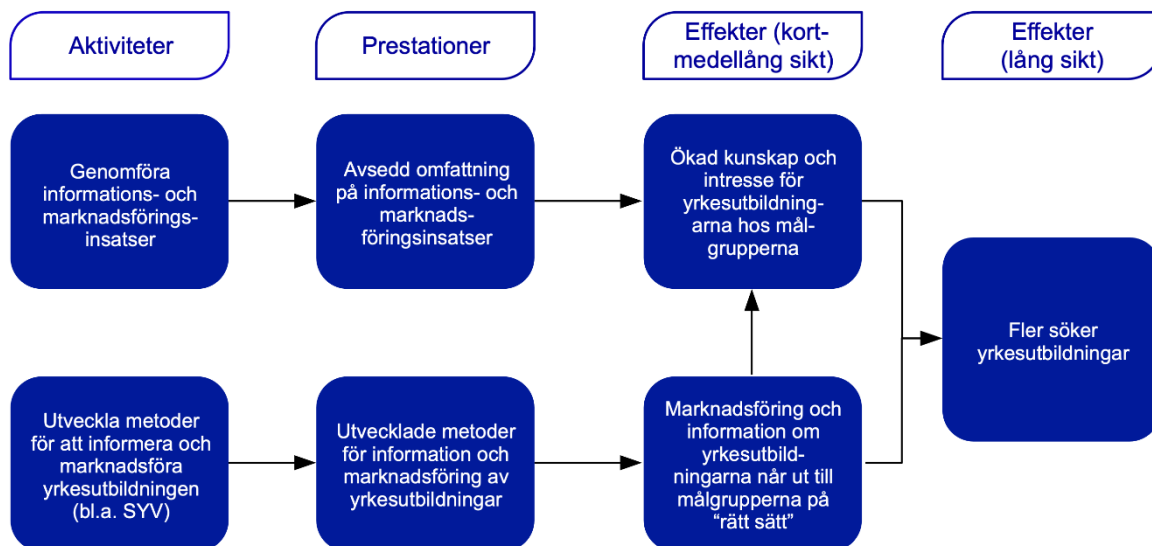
Aktiviteter

Prestationer

Effekter (kort-medellång sikt)

Effekter (lång sikt)

Genomföra informations- och marknadsföringsinsatser

Avsedd omfattning på informations- och marknadsföringsinsatser

Ökad kunskap och intresse för yrkesutbildningarna hos målgrupperna

Fler söker yrkesutbildningar

Utveckla metoder för att informera och marknadsföra yrkesutbildningen (bl.a. SYV)

Utvecklade metoder för information och marknadsföring av yrkesutbildningar

Marknadsföring och information om yrkesutbildningarna når ut till målgrupperna på "rätt sätt"